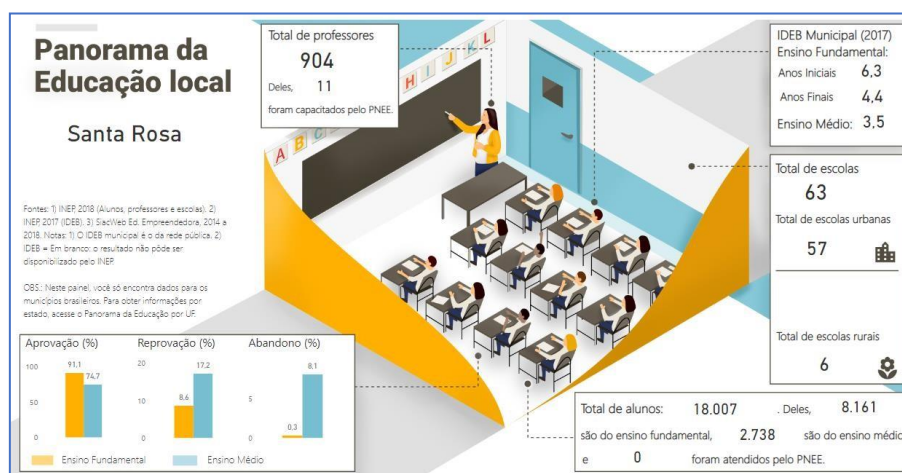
Panorama da Educação local

Santa Rosa

Fontes: 1) INEP, 2018 (Alunos, professores e escolas). 2) INEP 2017 (IDEB). 3) SiacWeb Ed. Empreendedora, 2014 a 2018. Notas: 1) O IDEB municipal é o da rede pública. 2) IDEB = Em branco: o resultado não pôde ser disponibilizado pelo INEP.

OBS.: Neste painel, você só encontra dados para os municípios brasileiros. Para obter informações por estado, acesse o Panorama da Educação por UF.

Total de professores
904
Deles, 11
foram capacitados pelo PNEE.

A B C D E F G H I J K L

IDEB Municipal (2017)
Ensino Fundamental:
Anos Iniciais 6,3
Anos Finais 4,4
Ensino Médio: 3,5

Total de escolas
63
Total de escolas urbanas
57

Total de escolas rurais
6

Aprovação (%)
100
50
0
91,1
74,7

Reprovação (%)
20
10
0
8,6
17,2

Abandono (%)
5
0
0,3
8,1

Ensino Fundamental
Ensino Médio

Total de alunos: 18.007 . Deles, 8.161
são do ensino fundamental, 2.738 são do ensino médio
e 0 foram atendidos pelo PNEE.